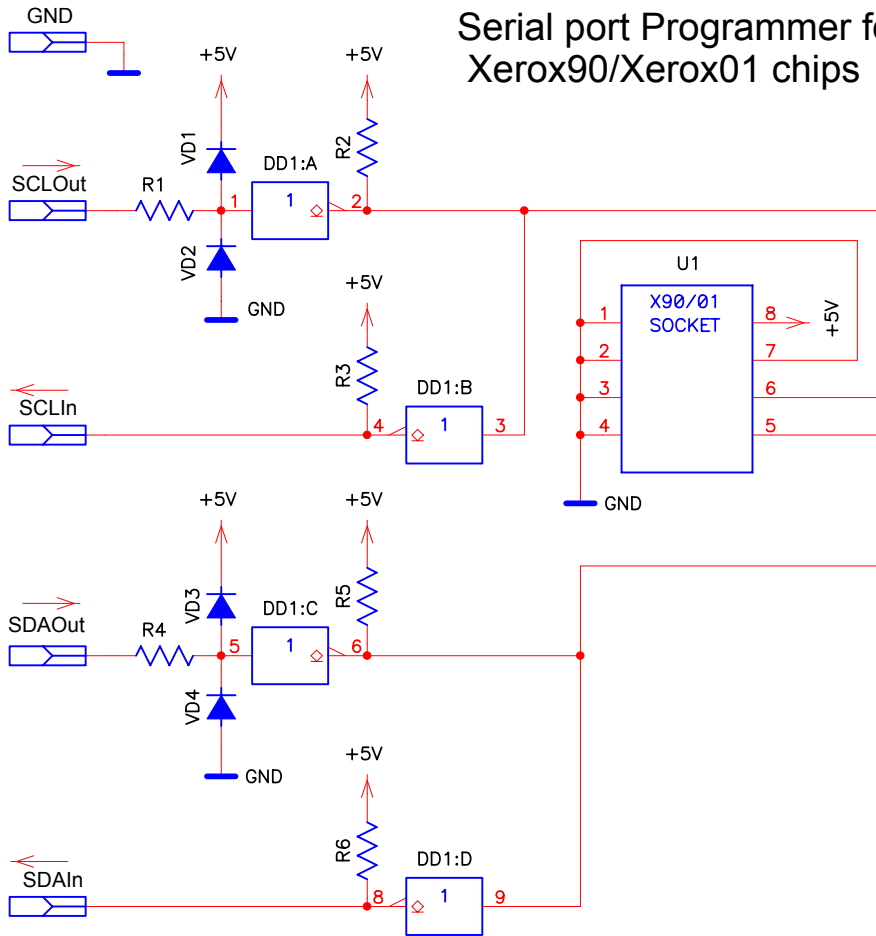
Serial port Programmer f
Xerox90/Xerox01 chips

GND
+5V
+5V
VD1
R2
DD1:A
SCLOut
R1
1
1
2
VD2
GND
+5V
U1
X90/01
SOCKET
1
8
+5V
2
7
R3
DD1:B
3
6
SCLIn
4
1
3
4
5
GND
+5V
+5V
VD3
R5
DD1:C
SDAOut
R4
5
1
6
VD4
GND
+5V
R6
DD1:D
SDAIn
8
1
9